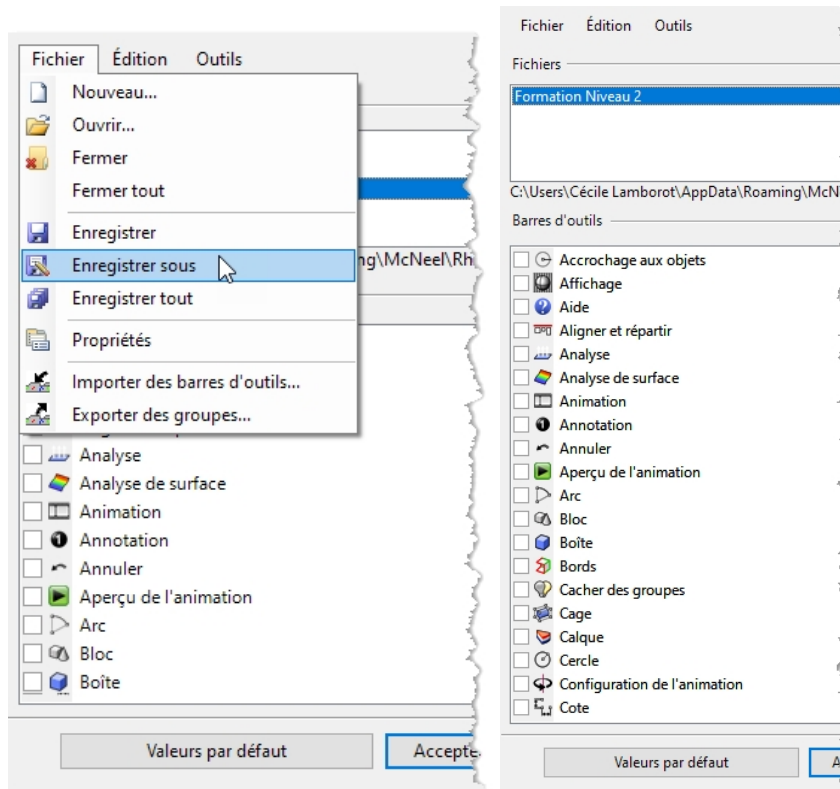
Fichier Édition Outils

Nouveau...
Ouvrir...
Fermer
Fermer tout
Enregistrer
Enregistrer sous
Enregistrer tout
Propriétés
Importer des barres d'outils...
Exporter des groupes...

ng\McNeel\Rh

Analyse
Analyse de surface
Animation
Annotation
Annuler
Aperçu de l'animation
Arc
Bloc
Boîte

Valeurs par défaut
Accepte

Fichier Édition Outils

Fichiers

Formation Niveau 2

C:\Users\Cécile Lamborot\AppData\Roaming\McN

Barres d'outils

Accrochage aux objets
Affichage
Aide
Aligner et répartir
Analyse
Analyse de surface
Animation
Annotation
Annuler
Aperçu de l'animation
Arc
Bloc
Boîte
Bords
Cacher des groupes
Cage
Calque
Cercle
Configuration de l'animation
Cote

Valeurs par défaut
A